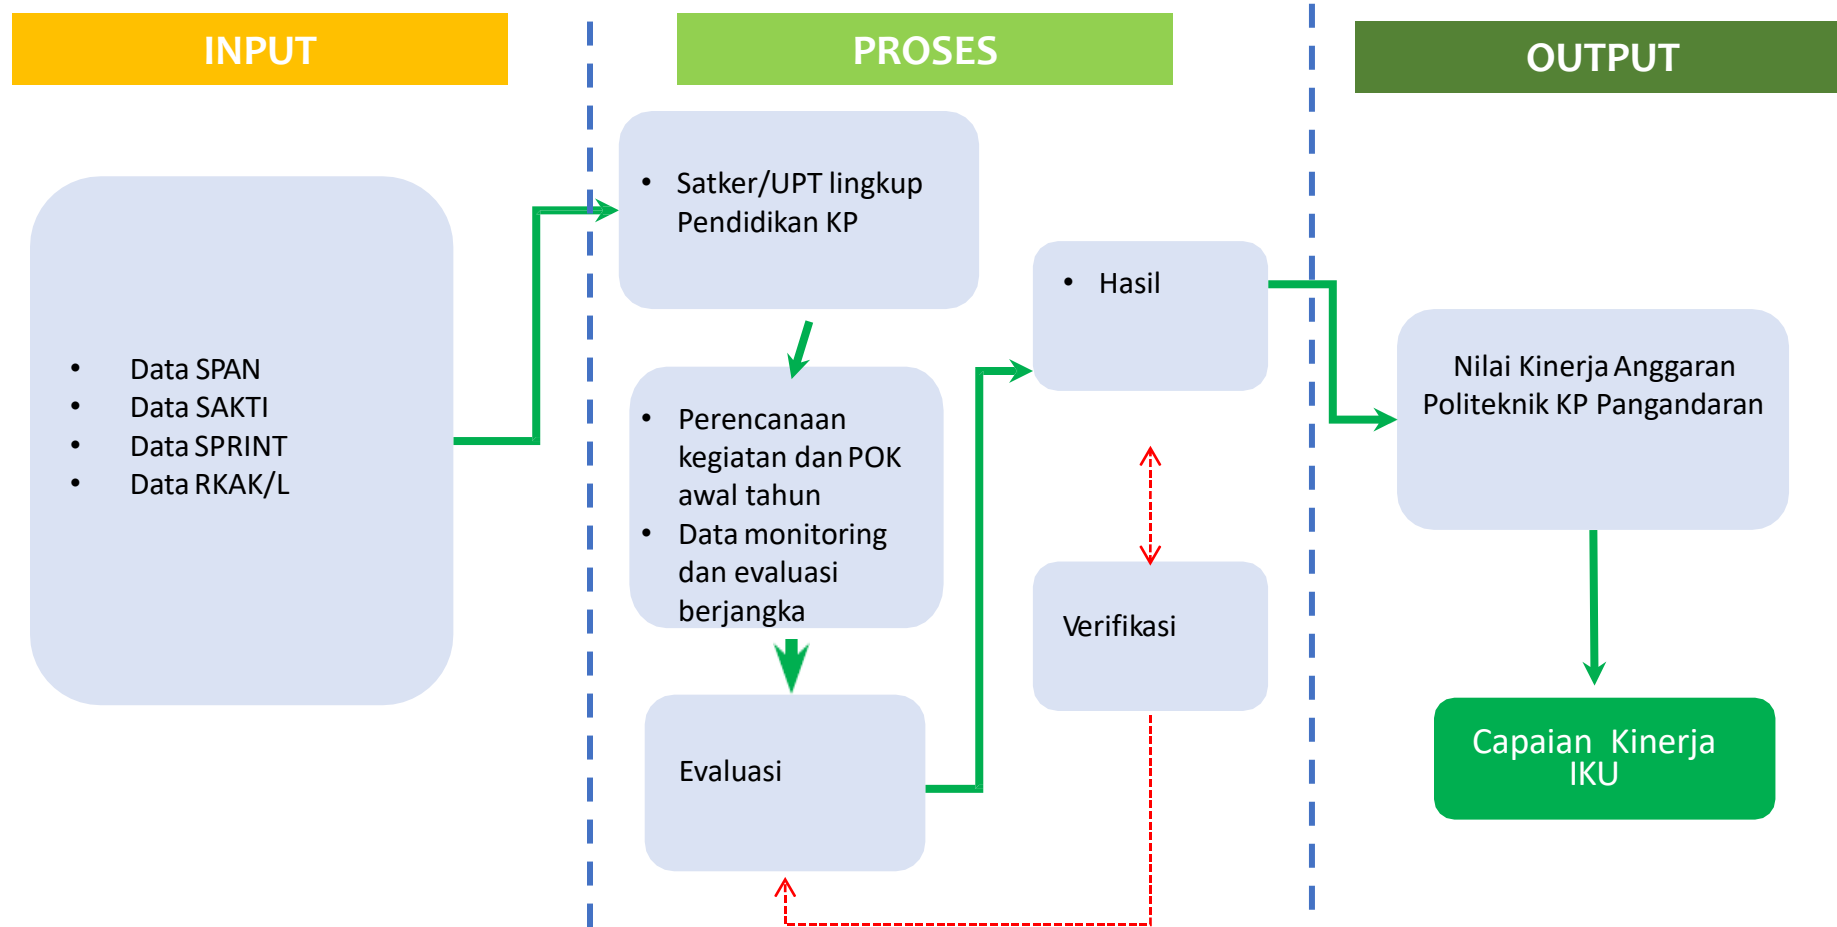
INPUT

PROSES

OUTPUT

- Data SPAN
- Data SAKTI
- Data SPRINT
- Data RKAK/L

- Satker/UPT lingkup Pendidikan KP

- Perencanaan kegiatan dan POK awal tahun
- Data monitoring dan evaluasi berjangka

Evaluasi

- Hasil

Verifikasi

Nilai Kinerja Anggaran Politeknik KP Pangandaran

Capaian Kinerja IKU